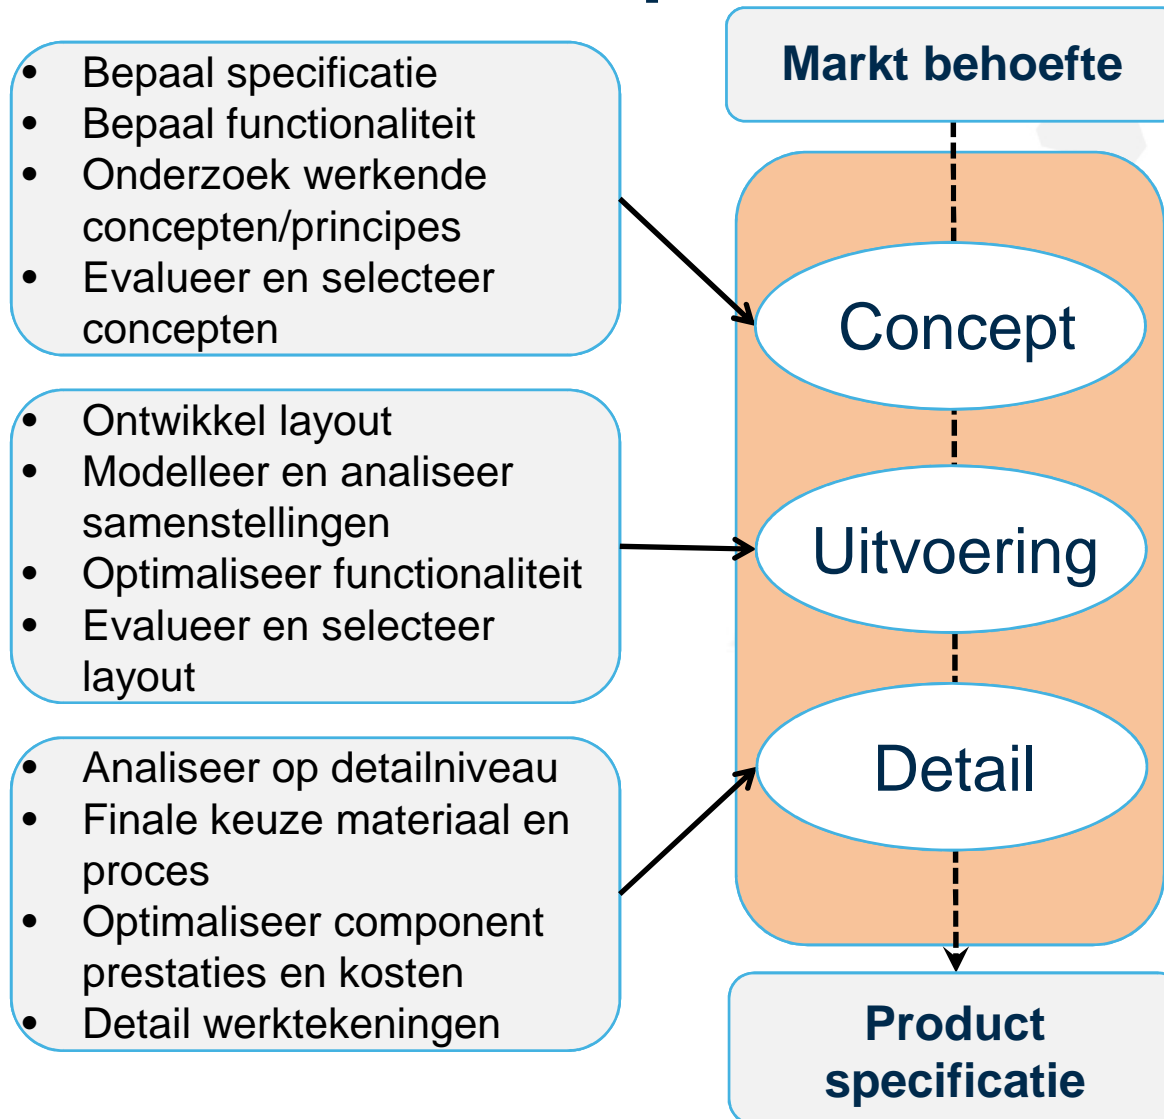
- Bepaal specificatie
- Bepaal functionaliteit
- Onderzoek werkende concepten/principes
- Evalueer en selecteer concepten

- Ontwikkel layout
- Modelleer en analiseer samenstellingen
- Optimaliseer functionaliteit
- Evalueer en selecteer layout

- Analiseer op detailniveau
- Finale keuze materiaal en proces
- Optimaliseer component prestaties en kosten
- Detail werktekeningen

Markt behoefte

Concept

Uitvoering

Detail

Product specificatie